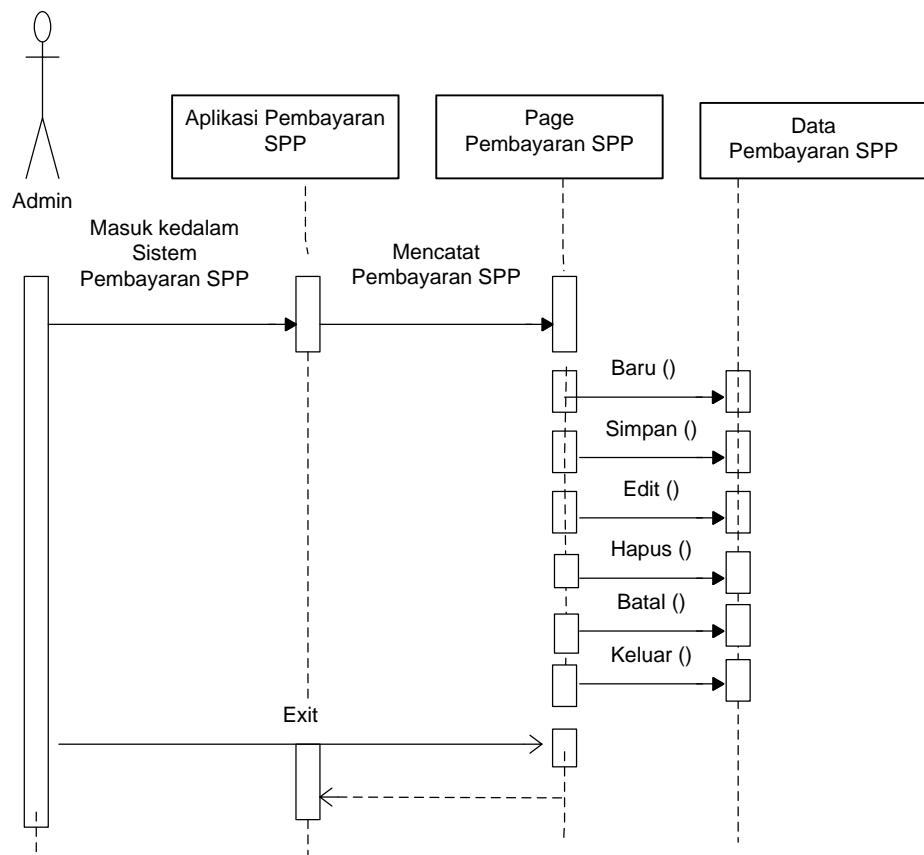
Admin

Aplikasi Pembayaran SPP

Page Pembayaran SPP

Data Pembayaran SPP

Masuk kedalam Sistem Pembayaran SPP

Mencatat Pembayaran SPP

Baru ()

Simpan ()

Edit ()

Hapus ()

Batal ()

Keluar ()

Exit